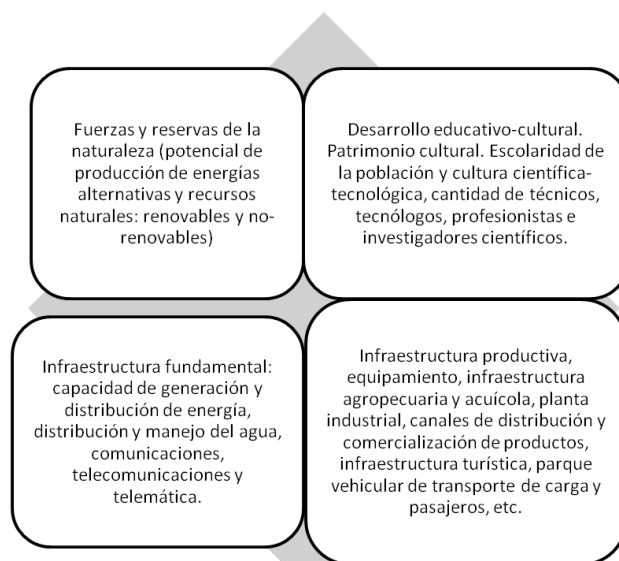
Fuerzas y reservas de la naturaleza (potencial de producción de energías alternativas y recursos naturales: renovables y no-renovables)

Desarrollo educativo-cultural. Patrimonio cultural. Escolaridad de la población y cultura científica-tecnológica, cantidad de técnicos, tecnólogos, profesionistas e investigadores científicos.

Infraestructura fundamental: capacidad de generación y distribución de energía, distribución y manejo del agua, comunicaciones, telecomunicaciones y telemática.

Infraestructura productiva, equipamiento, infraestructura agropecuaria y acuícola, planta industrial, canales de distribución y comercialización de productos, infraestructura turística, parque vehicular de transporte de carga y pasajeros, etc.